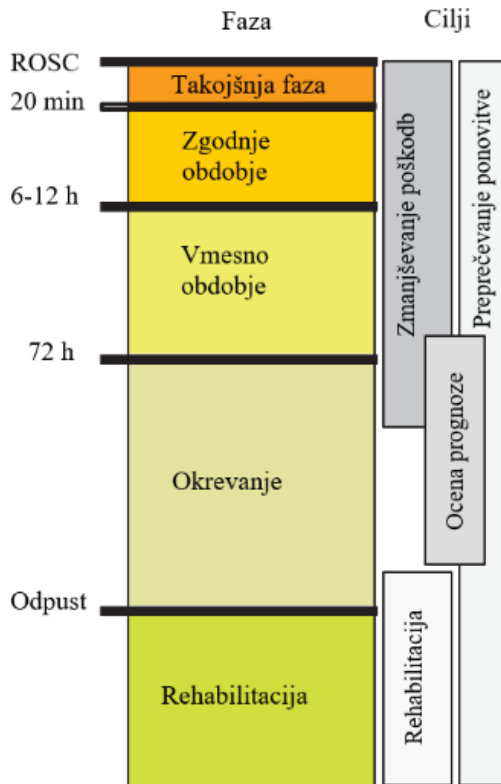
Faza

Cilji

ROSC

20 min

6-12 h

72 h

Odpust

Takojšnja faza

Zgodnje obdobje

Vmesno obdobje

Okrevanje

Rehabilitacija

Zmanjševanje poškodb

Preprečevanje ponovitve

Ocena prognoze

Rehabilitacija